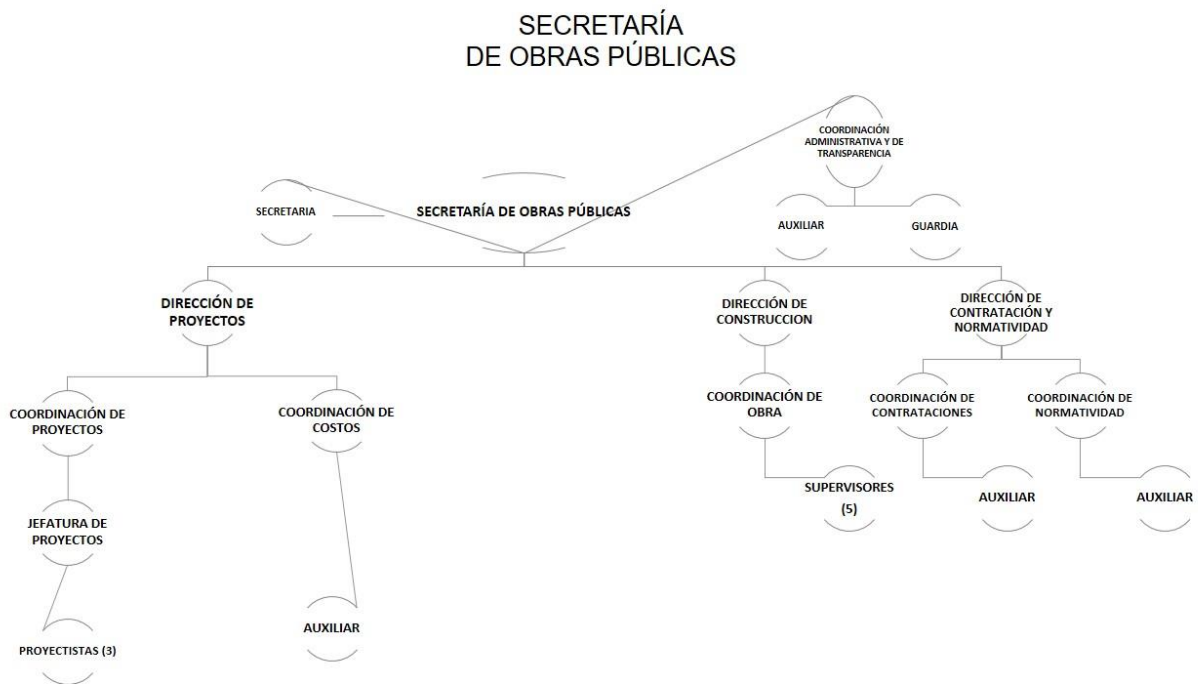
SECRETARÍA
DE OBRAS PÚBLICAS

COORDINACIÓN ADMINISTRATIVA Y DE TRANSPARENCIA

SECRETARIA

SECRETARÍA DE OBRAS PÚBLICAS

AUXILIAR

GUARDIA

DIRECCIÓN DE PROYECTOS

DIRECCIÓN DE CONSTRUCCION

DIRECCIÓN DE CONTRATACIÓN Y NORMATIVIDAD

COORDINACIÓN DE PROYECTOS

COORDINACIÓN DE COSTOS

COORDINACIÓN DE OBRA

COORDINACIÓN DE CONTRATACIONES

COORDINACIÓN DE NORMATIVIDAD

JEFATURA DE PROYECTOS

SUPERVISORES (5)

AUXILIAR

AUXILIAR

AUXILIAR

PROYECTISTAS (3)